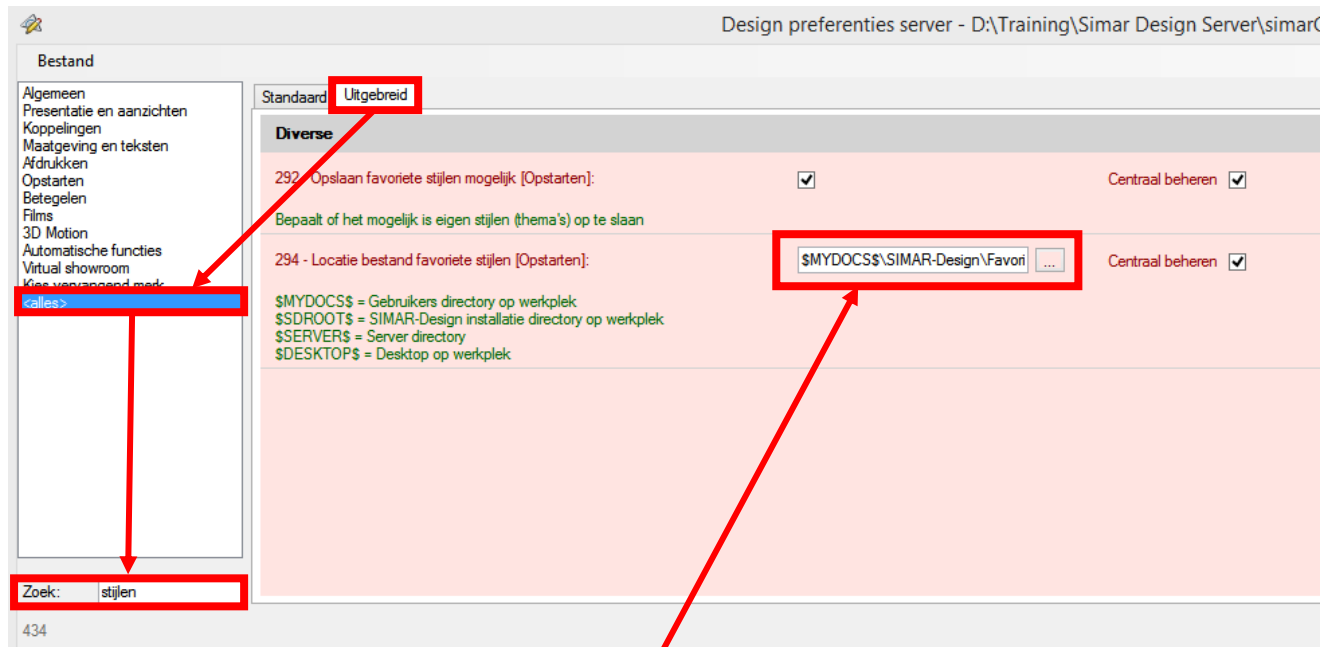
Design preferenties server - D:\Training\Simar Design Server\simarC

Bestand

Algemeen
Presentatie en aanzichten
Koppelingen
Maatgeving en teksten
Afdrukken
Opstarten
Betegelen
Films
3D Motion
Automatische functies
Virtual showroom
Kies vervangend merk
<alles>

Zoek: stijlen

434

Standaard Uitgebreid

Diverse

292 - Opslaan favoriete stijlen mogelijk [Opstarten]: Centraal beheren

Bepaalt of het mogelijk is eigen stijlen (thema's) op te slaan

294 - Locatie bestand favoriete stijlen [Opstarten]: $MYDOCS$\SIMAR-Design\Favori ... Centraal beheren

$MYDOCS$ = Gebruikers directory op werkplek
$SDROOT$ = SIMAR-Design installatie directory op werkplek
$SERVER$ = Server directory
$DESKTOP$ = Desktop op werkplek